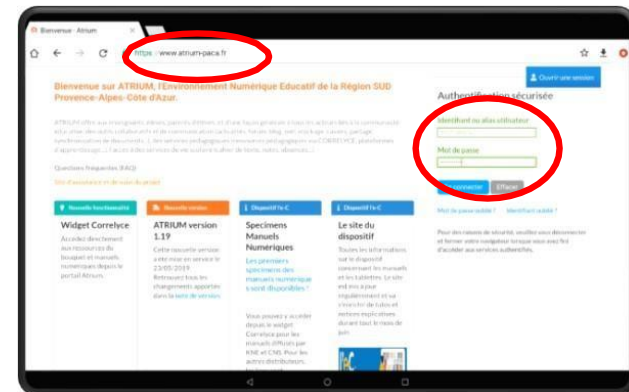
Bienvenue · Atrium

https://www.atrium-paca.fr

Ouvrir une session

Bienvenue sur ATRIUM, l'Environnement Numérique Educatif de la Région SUD Provence-Alpes-Côte d'Azur.

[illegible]

Questions fréquentes (FAQ)

Site d'assistance et de suivi du projet

Authentification sécurisée

Identifiant ou alias utilisateur

Mot de passe

Se connecter

Effacer

Mot de passe oublié ?

Identifiant oublié ?

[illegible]

Nouvelle fonctionnalité

Widget Correlyce

Accédez directement aux ressources du bouquet et manuels numériques depuis le portail Atrium.

Nouvelle version

ATRIUM version 1.19

Cette nouvelle version a été mise en service le 23/05/2019. Retrouvez tous les changements apportés dans la note de version

Dispositif l'e-C

Specimens Manuels Numériques

Les premiers spécimens des manuels numériques sont disponibles !

Vous pouvez y accéder depuis le widget Correlyce pour les manuels offerts par KNE et CNS. Pour les autres distributeurs,

Dispositif l'e-C

Le site du dispositif

Toutes les informations sur le dispositif concernant les manuels et les tablettes. Le site est mis à jour régulièrement et va s'enrichir de tutos et autres explications durant tout le mois de juin.